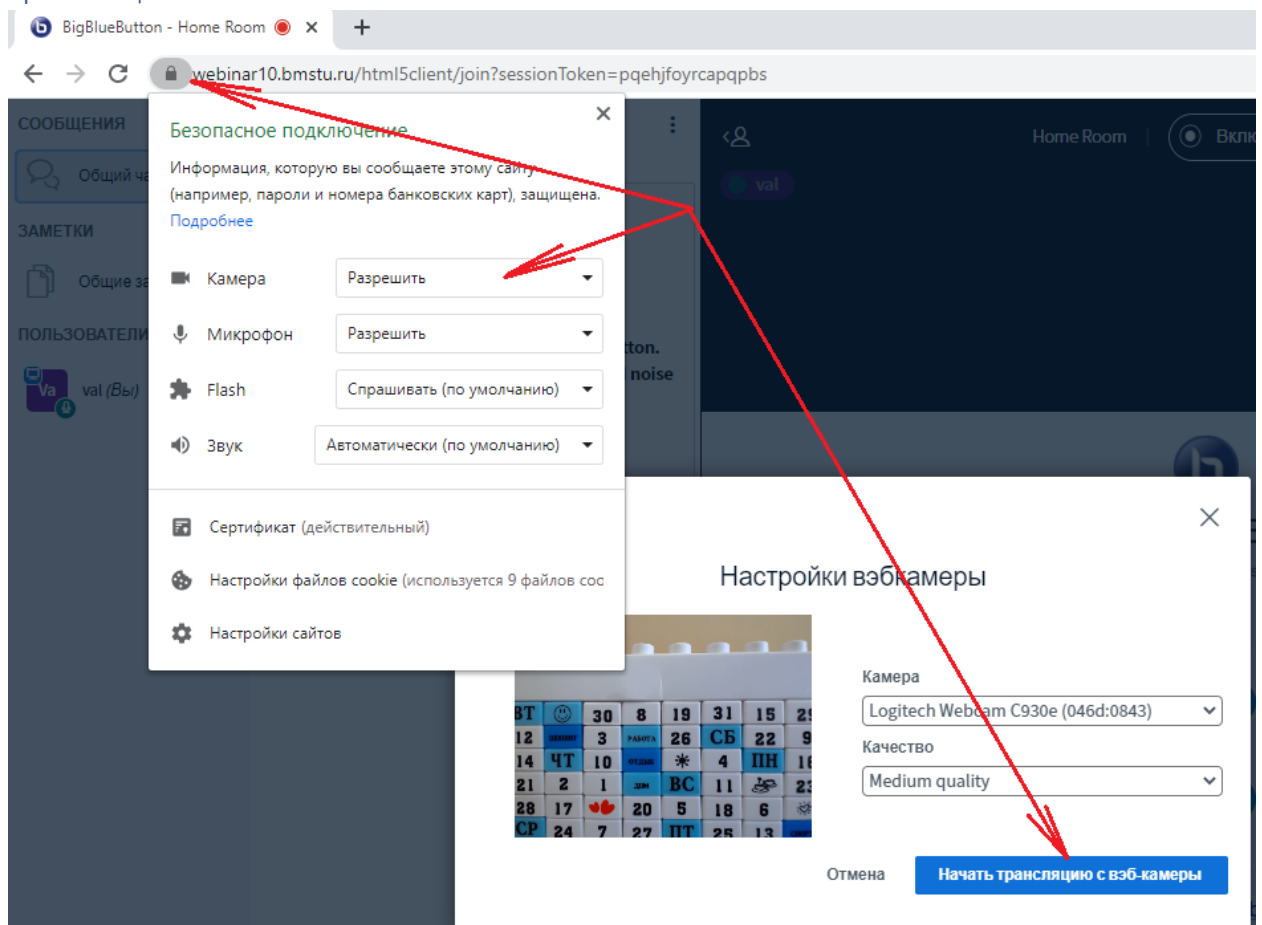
BigBlueButton - Home Room

webinar10.bmstu.ru/html5client/join?sessionToken=pqehjfoyrcapqpbs

СООБЩЕНИЯ

Общий ча

ЗАМЕТКИ

Общие за

ПОЛЬЗОВАТЕЛИ

Va

val (Вы)

Безопасное подключение

Информация, которую вы сообщаете этому сайту (например, пароли и номера банковских карт), защищена.

Подробнее

Камера — Разрешить

Микрофон — Разрешить

Flash — Спрашивать (по умолчанию)

Звук — Автоматически (по умолчанию)

Сертификат (действительный)

Настройки файлов cookie (используется 9 файлов coo

Настройки сайтов

Home Room

Вкл

val

tton.

l noise

Настройки вэбкамеры

| ВТ | ☺ | 30 | 8 | 19 | 31 | 15 | 29 |
|---|---|---|---|---|---|---|---|
| 12 | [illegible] | 3 | РАБОТА | 26 | СБ | 22 | 9 |
| 14 | ЧТ | 10 | ОТДЫХ | ☀ | 4 | ПН | 16 |
| 21 | 2 | 1 | ДОМ | ВС | 11 | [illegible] | 23 |
| 28 | 17 | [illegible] | 20 | 5 | 18 | 6 | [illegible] |
| СР | 24 | 7 | 27 | ПТ | 25 | 13 | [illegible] |

Камера

Logitech Webcam C930e (046d:0843)

Качество

Medium quality

Отмена

Начать трансляцию с вэб-камеры